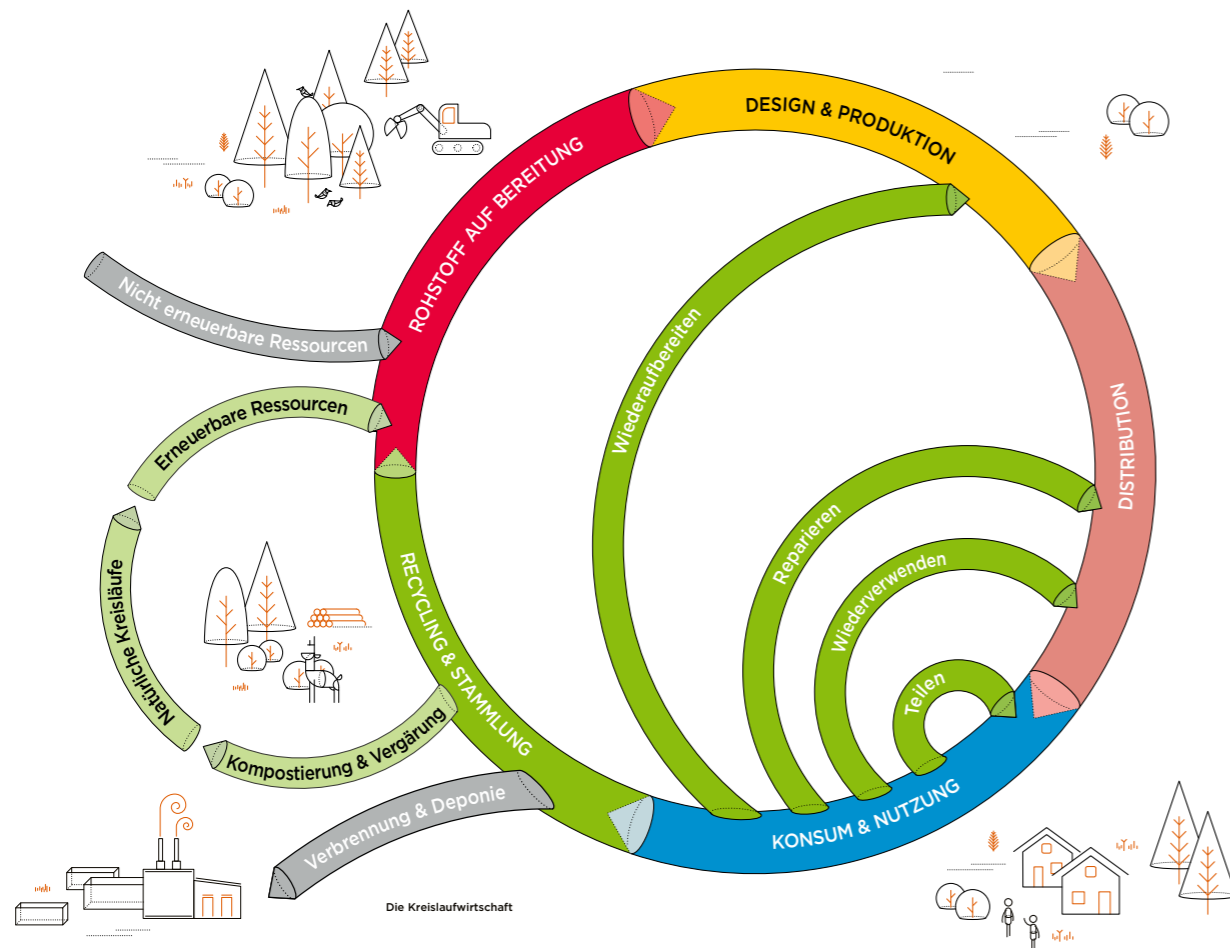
ROHSTOFF AUF BEREITUNG

DESIGN & PRODUKTION

DISTRIBUTION

KONSUM & NUTZUNG

RECYCLING & STAMMLUNG

Nicht erneuerbare Ressourcen

Erneuerbare Ressourcen

Natürliche Kreisläufe

Kompostierung & Vergärung

Verbrennung & Deponie

Wiederaufbereiten

Reparieren

Wiederverwenden

Teilen

Die Kreislaufwirtschaft